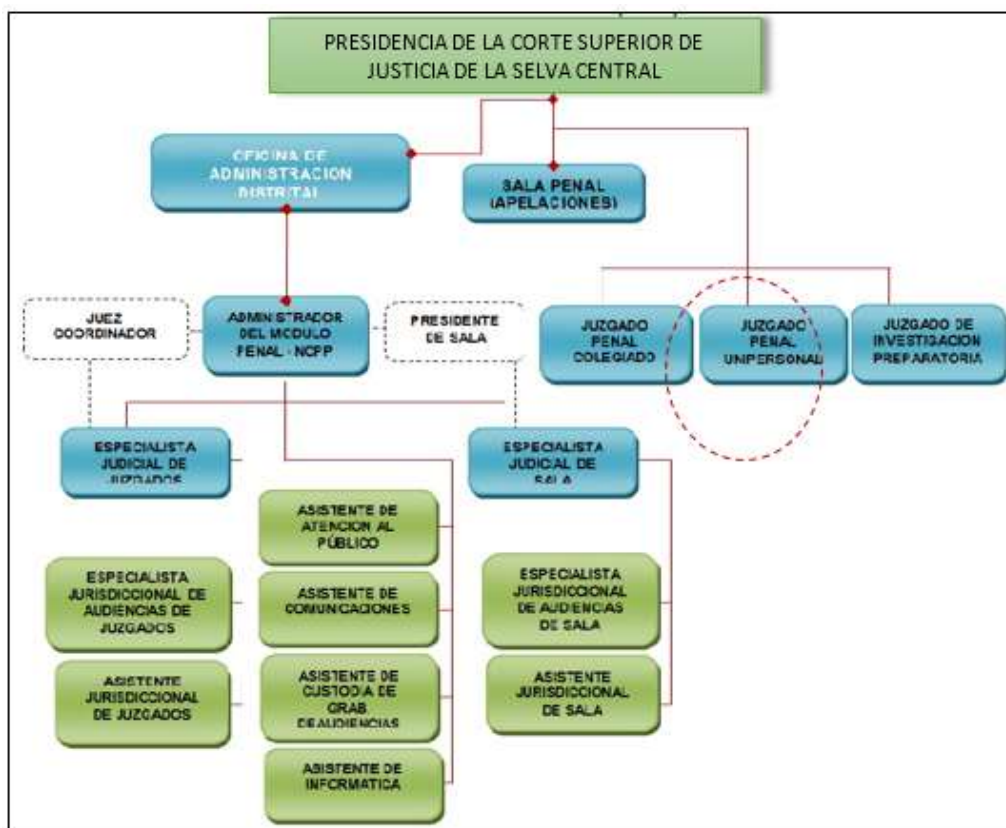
PRESIDENCIA DE LA CORTE SUPERIOR DE JUSTICIA DE LA SELVA CENTRAL

OFICINA DE ADMINISTRACION DISTRITAL

SALA PENAL (APELACIONES)

JUZGADO PENAL COLEGIADO

JUZGADO PENAL UNIPERSONAL

JUZGADO DE INVESTIGACION PREPARATORIA

JUEZ COORDINADOR

ADMINISTRADOR DEL MODULO PENAL - NCPP

PRESIDENTE DE SALA

ESPECIALISTA JUDICIAL DE JUZGADOS

ESPECIALISTA JUDICIAL DE SALA

ASISTENTE DE ATENCION AL PÚBLICO

ASISTENTE DE COMUNICACIONES

ASISTENTE DE CUSTODIA DE GRAB. DE AUDIENCIAS

ASISTENTE DE INFORMATICA

ESPECIALISTA JURISDICCIONAL DE AUDIENCIAS DE JUZGADOS

ASISTENTE JURISDICCIONAL DE JUZGADOS

ESPECIALISTA JURISDICCIONAL DE AUDIENCIAS DE SALA

ASISTENTE JURISDICCIONAL DE SALA